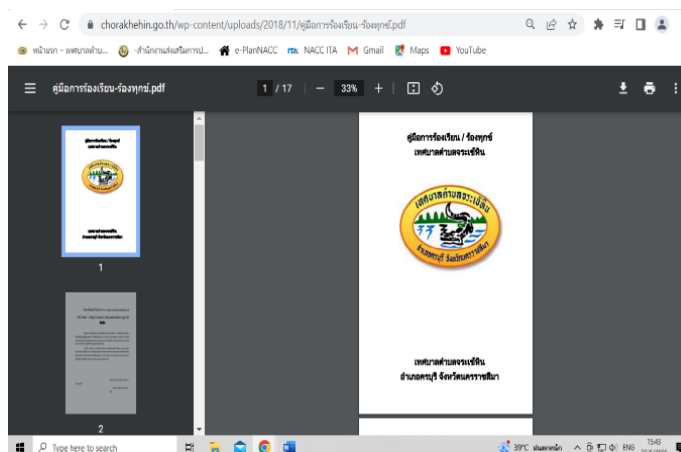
chorakhehin.go.th/wp-content/uploads/2018/11/คู่มือการร้องเรียน-ร้องทุกข์.pdf

หน้าแรก – เทศบาลตำบ... -สำนักงานส่งเสริมการป... e-PlanNACC NACC ITA Gmail Maps YouTube

คู่มือการร้องเรียน-ร้องทุกข์.pdf 1 / 17 — 33% +

1

2

คู่มือการร้องเรียน / ร้องทุกข์
เทศบาลตำบลจระเข้หิน

เทศบาลตำบลจระเข้หิน
อำเภอครบุรี จังหวัดนครราชสีมา

เทศบาลตำบลจระเข้หิน
อำเภอครบุรี จังหวัดนครราชสีมา

Type here to search 39°C ENG 15:43